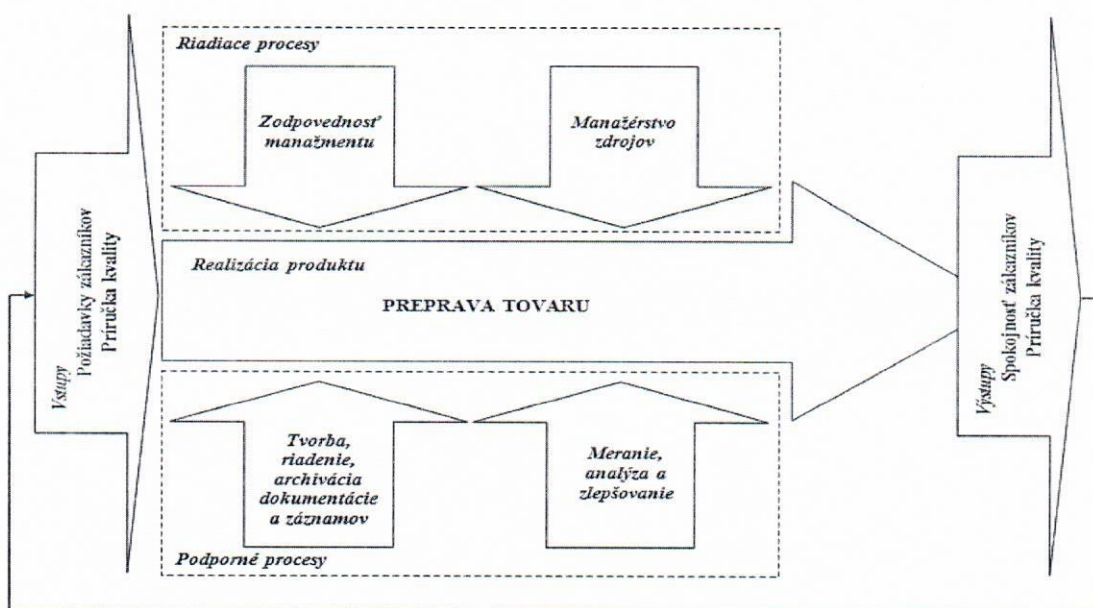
Vstupy
Požiadavky zákazníkov
Príručka kvality

Riadiace procesy

Zodpovednosť manažmentu

Manažérstvo zdrojov

Realizácia produktu

PREPRAVA TOVARU

Tvorba, riadenie, archivácia dokumentácie a záznamov

Meranie, analýza a zlepšovanie

Podporné procesy

Výstupy
Spokojnosť zákazníkov
Príručka kvality